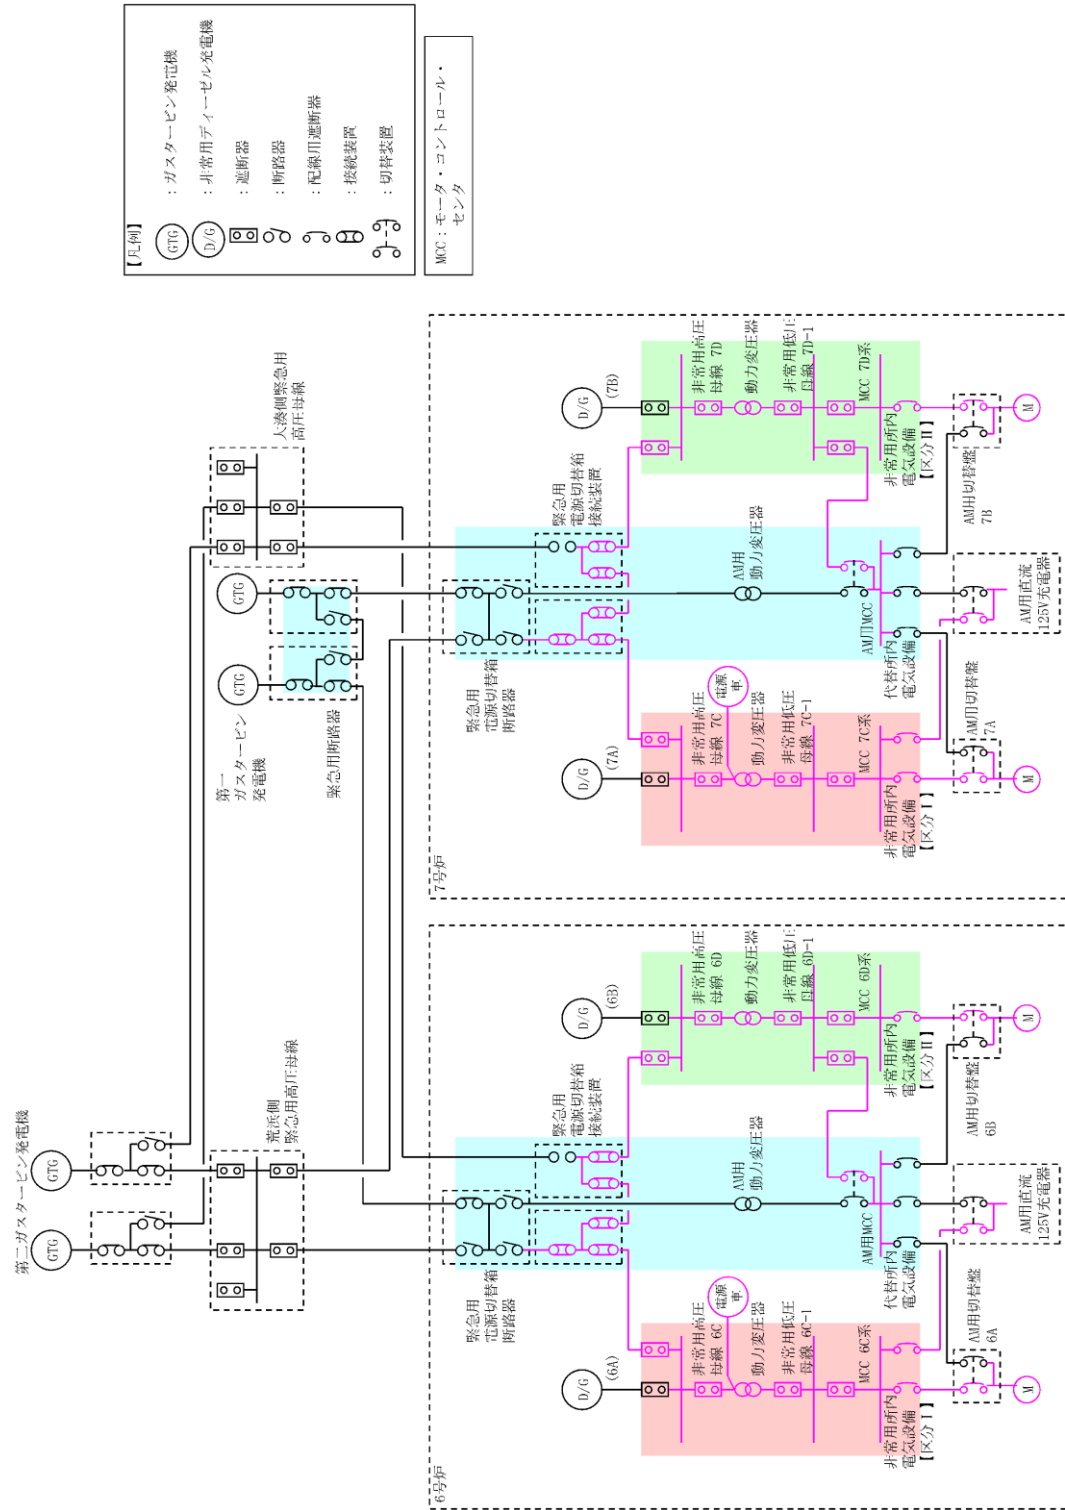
【凡例】
GTG：ガスタービン発電機
D/G：非常用ディーゼル発電機
：遮断器
：断路器
：配線用遮断器
：接続装置
：切替装置

MCC：モータ・コントロール・センタ

第二ガスタービン発電機
GTG
GTG

荒浜側
緊急用高圧母線

大湊側緊急用
高圧母線

第一
ガスタービン
発電機
GTG
GTG

緊急用断路器

7号炉

緊急用
電源切替箱
断路器

緊急用
電源切替箱
接続装置

D/G (7B)
非常用高圧
母線 7D
動力変圧器
非常用低圧
母線 7D-1
MCC 7D系
非常用所内
電気設備
【区分Ⅱ】

AM用
動力変圧器
AM用MCC
代替所内
電気設備

AM用切替盤
7B
M

AM用直流
125V充電器

D/G (7A)
電源車
非常用高圧
母線 7C
動力変圧器
非常用低圧
母線 7C-1
MCC 7C系
非常用所内
電気設備
【区分Ⅰ】

AM用切替盤
7A
M

6号炉

緊急用
電源切替箱
断路器

緊急用
電源切替箱
接続装置

D/G (6B)
非常用高圧
母線 6D
動力変圧器
非常用低圧
母線 6D-1
MCC 6D系
非常用所内
電気設備
【区分Ⅱ】

AM用
動力変圧器
AM用MCC
代替所内
電気設備

AM用切替盤
6B
M

AM用直流
125V充電器

D/G (6A)
電源車
非常用高圧
母線 6C
動力変圧器
非常用低圧
母線 6C-1
MCC 6C系
非常用所内
電気設備
【区分Ⅰ】

AM用切替盤
6A
M